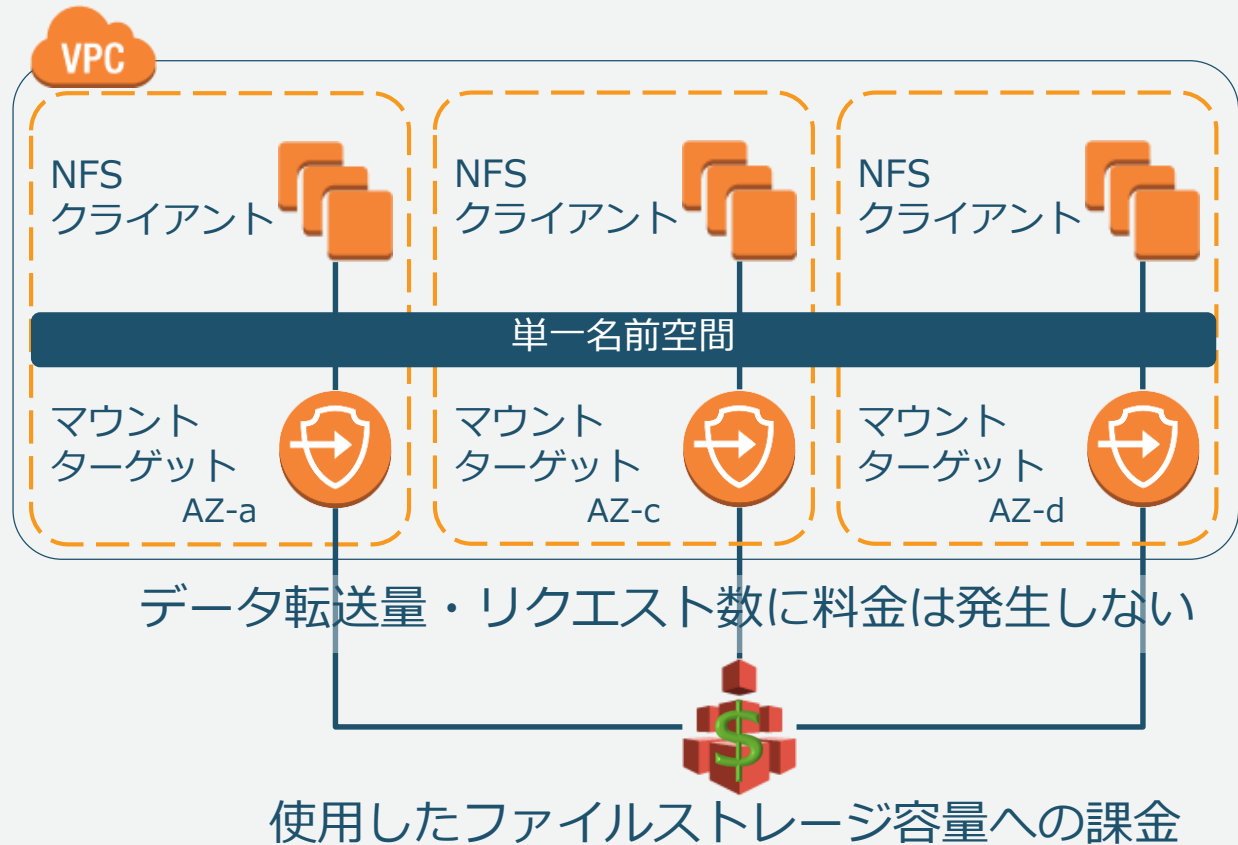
VPC

NFS
クライアント

NFS
クライアント

NFS
クライアント

単一名前空間

マウント
ターゲット
AZ-a

マウント
ターゲット
AZ-c

マウント
ターゲット
AZ-d

データ転送量・リクエスト数に料金は発生しない

$

使用したファイルストレージ容量への課金